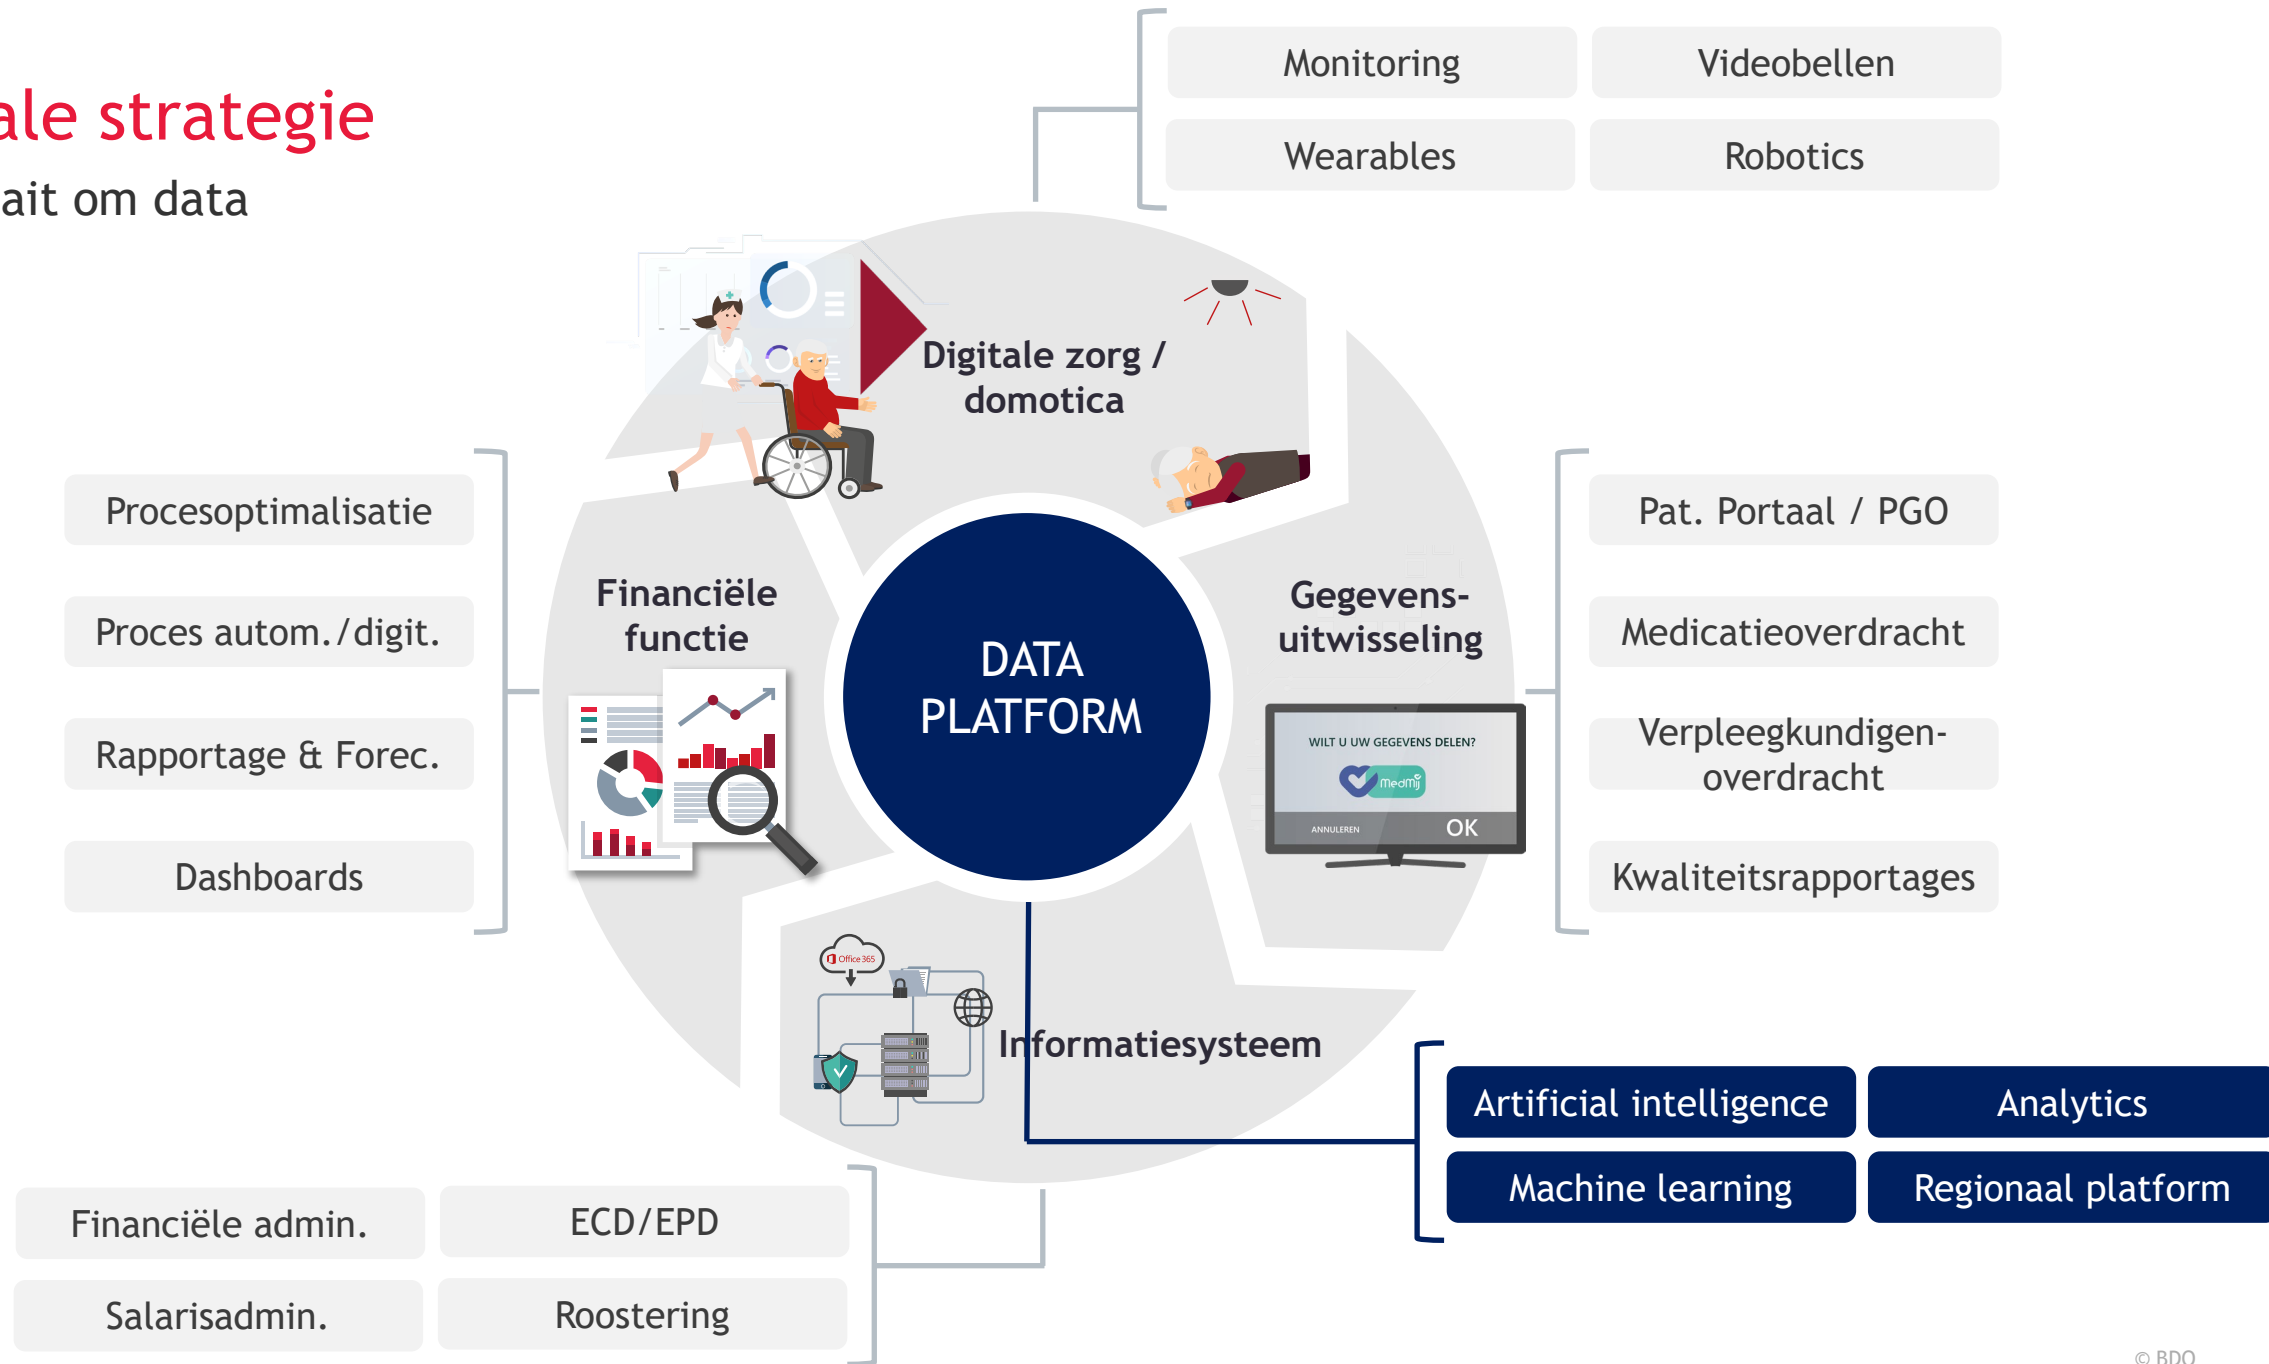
ale strategie
ait om data

Monitoring

Videobellen

Wearables

Robotics

Digitale zorg / domotica

Procesoptimalisatie

Proces autom./digit.

Rapportage & Forec.

Dashboards

Financiële functie

DATA PLATFORM

Gegevens-uitwisseling

WILT U UW GEGEVENS DELEN?

MedMij

ANNULEREN

OK

Pat. Portaal / PGO

Medicatieoverdracht

Verpleegkundigen-overdracht

Kwaliteitsrapportages

Office 365

Informatiesysteem

Artificial intelligence

Analytics

Machine learning

Regionaal platform

Financiële admin.

ECD/EPD

Salarisadmin.

Roostering

© BDO